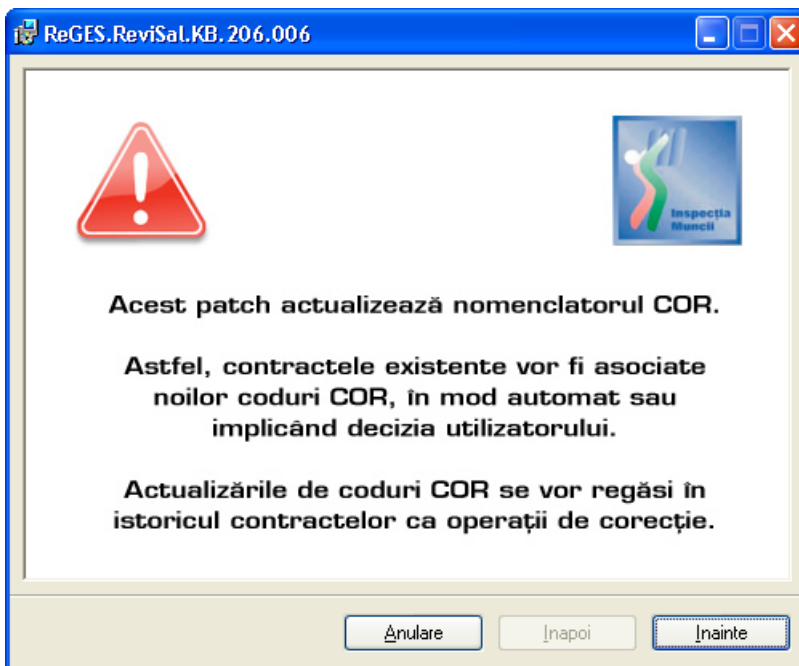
ReGES.ReviSal.KB.206.006

Inspecția Muncii

Acest patch actualizează nomenclatorul COR.

Astfel, contractele existente vor fi asociate noilor coduri COR, în mod automat sau implicând decizia utilizatorului.

Actualizările de coduri COR se vor regăsi în istoricul contractelor ca operații de corecție.

Anulare
Inapoi
Inainte